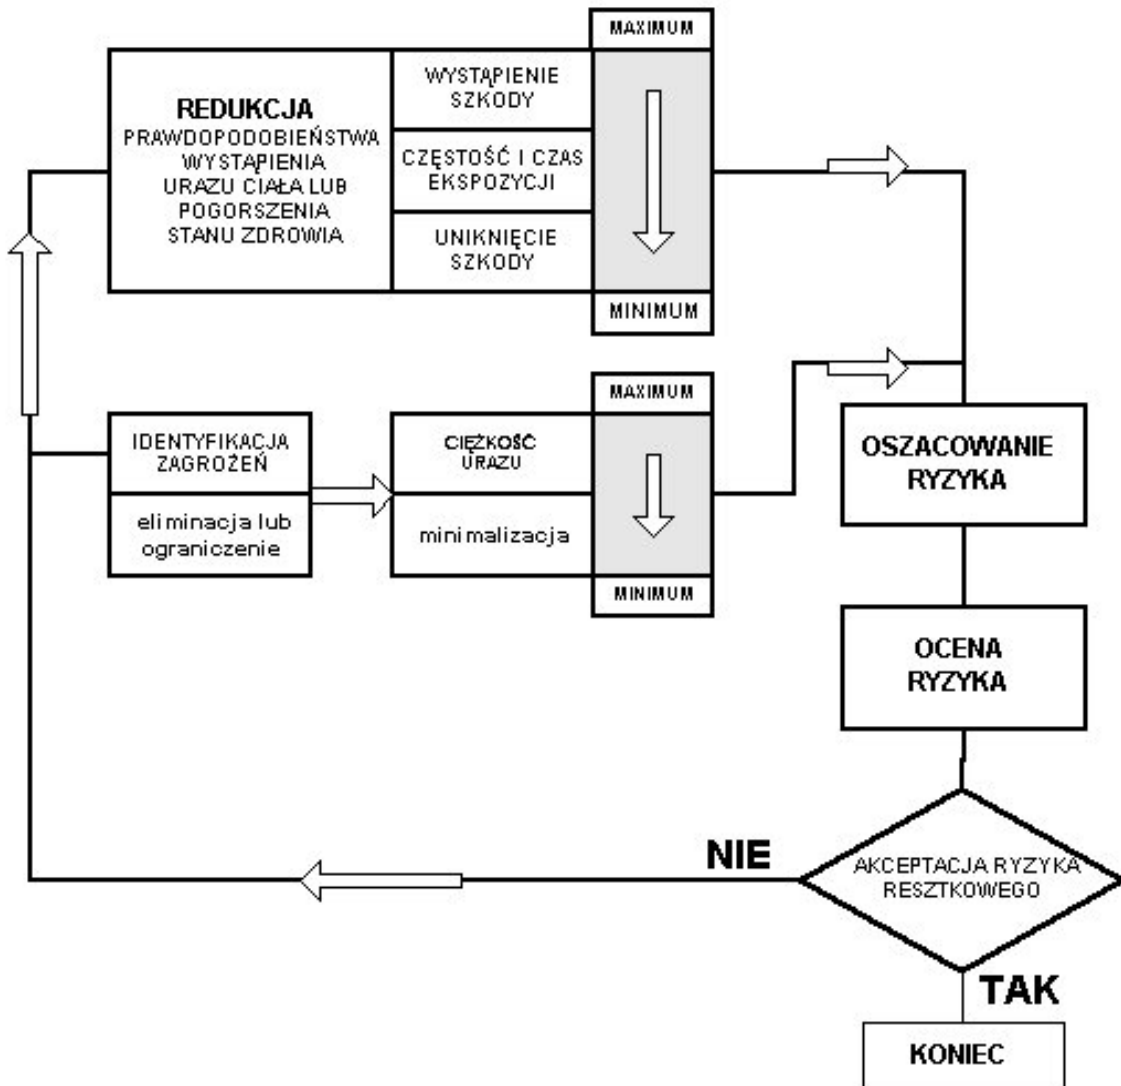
REDUKCJA
PRAWDOPODOBIEŃSTWA WYSTĄPIENIA URAZU CIAŁA LUB POGORSZENIA STANU ZDROWIA

MAXIMUM

WYSTĄPIENIE SZKODY

CZĘSTOŚĆ I CZAS EKSPOZYCJI

UNIKNIĘCIE SZKODY

MINIMUM

IDENTYFIKACJA ZAGROŻEŃ

eliminacja lub ograniczenie

MAXIMUM

CIĘŻKOŚĆ URAZU

minimalizacja

MINIMUM

OSZACOWANIE RYZYKA

OCENA RYZYKA

NIE

AKCEPTACJA RYZYKA RESZTKOWEGO

TAK

KONIEC